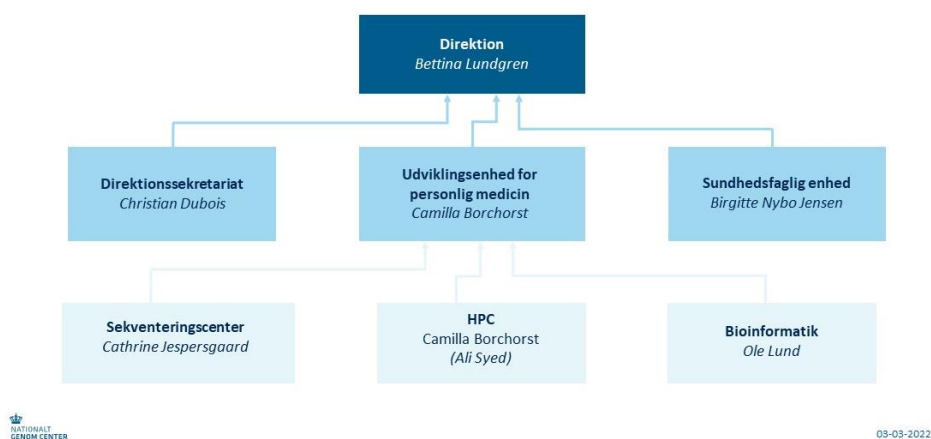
Direktion
Bettina Lundgren

Direktionssekretariat
Christian Dubois

Udviklingsenhed for personlig medicin
Camilla Borchorst

Sundhedsfaglig enhed
Birgitte Nybo Jensen

Sekventeringscenter
Cathrine Jespersgaard

HPC
Camilla Borchorst
(Ali Syed)

Bioinformatik
Ole Lund

NATIONALT GENOM CENTER

03-03-2022